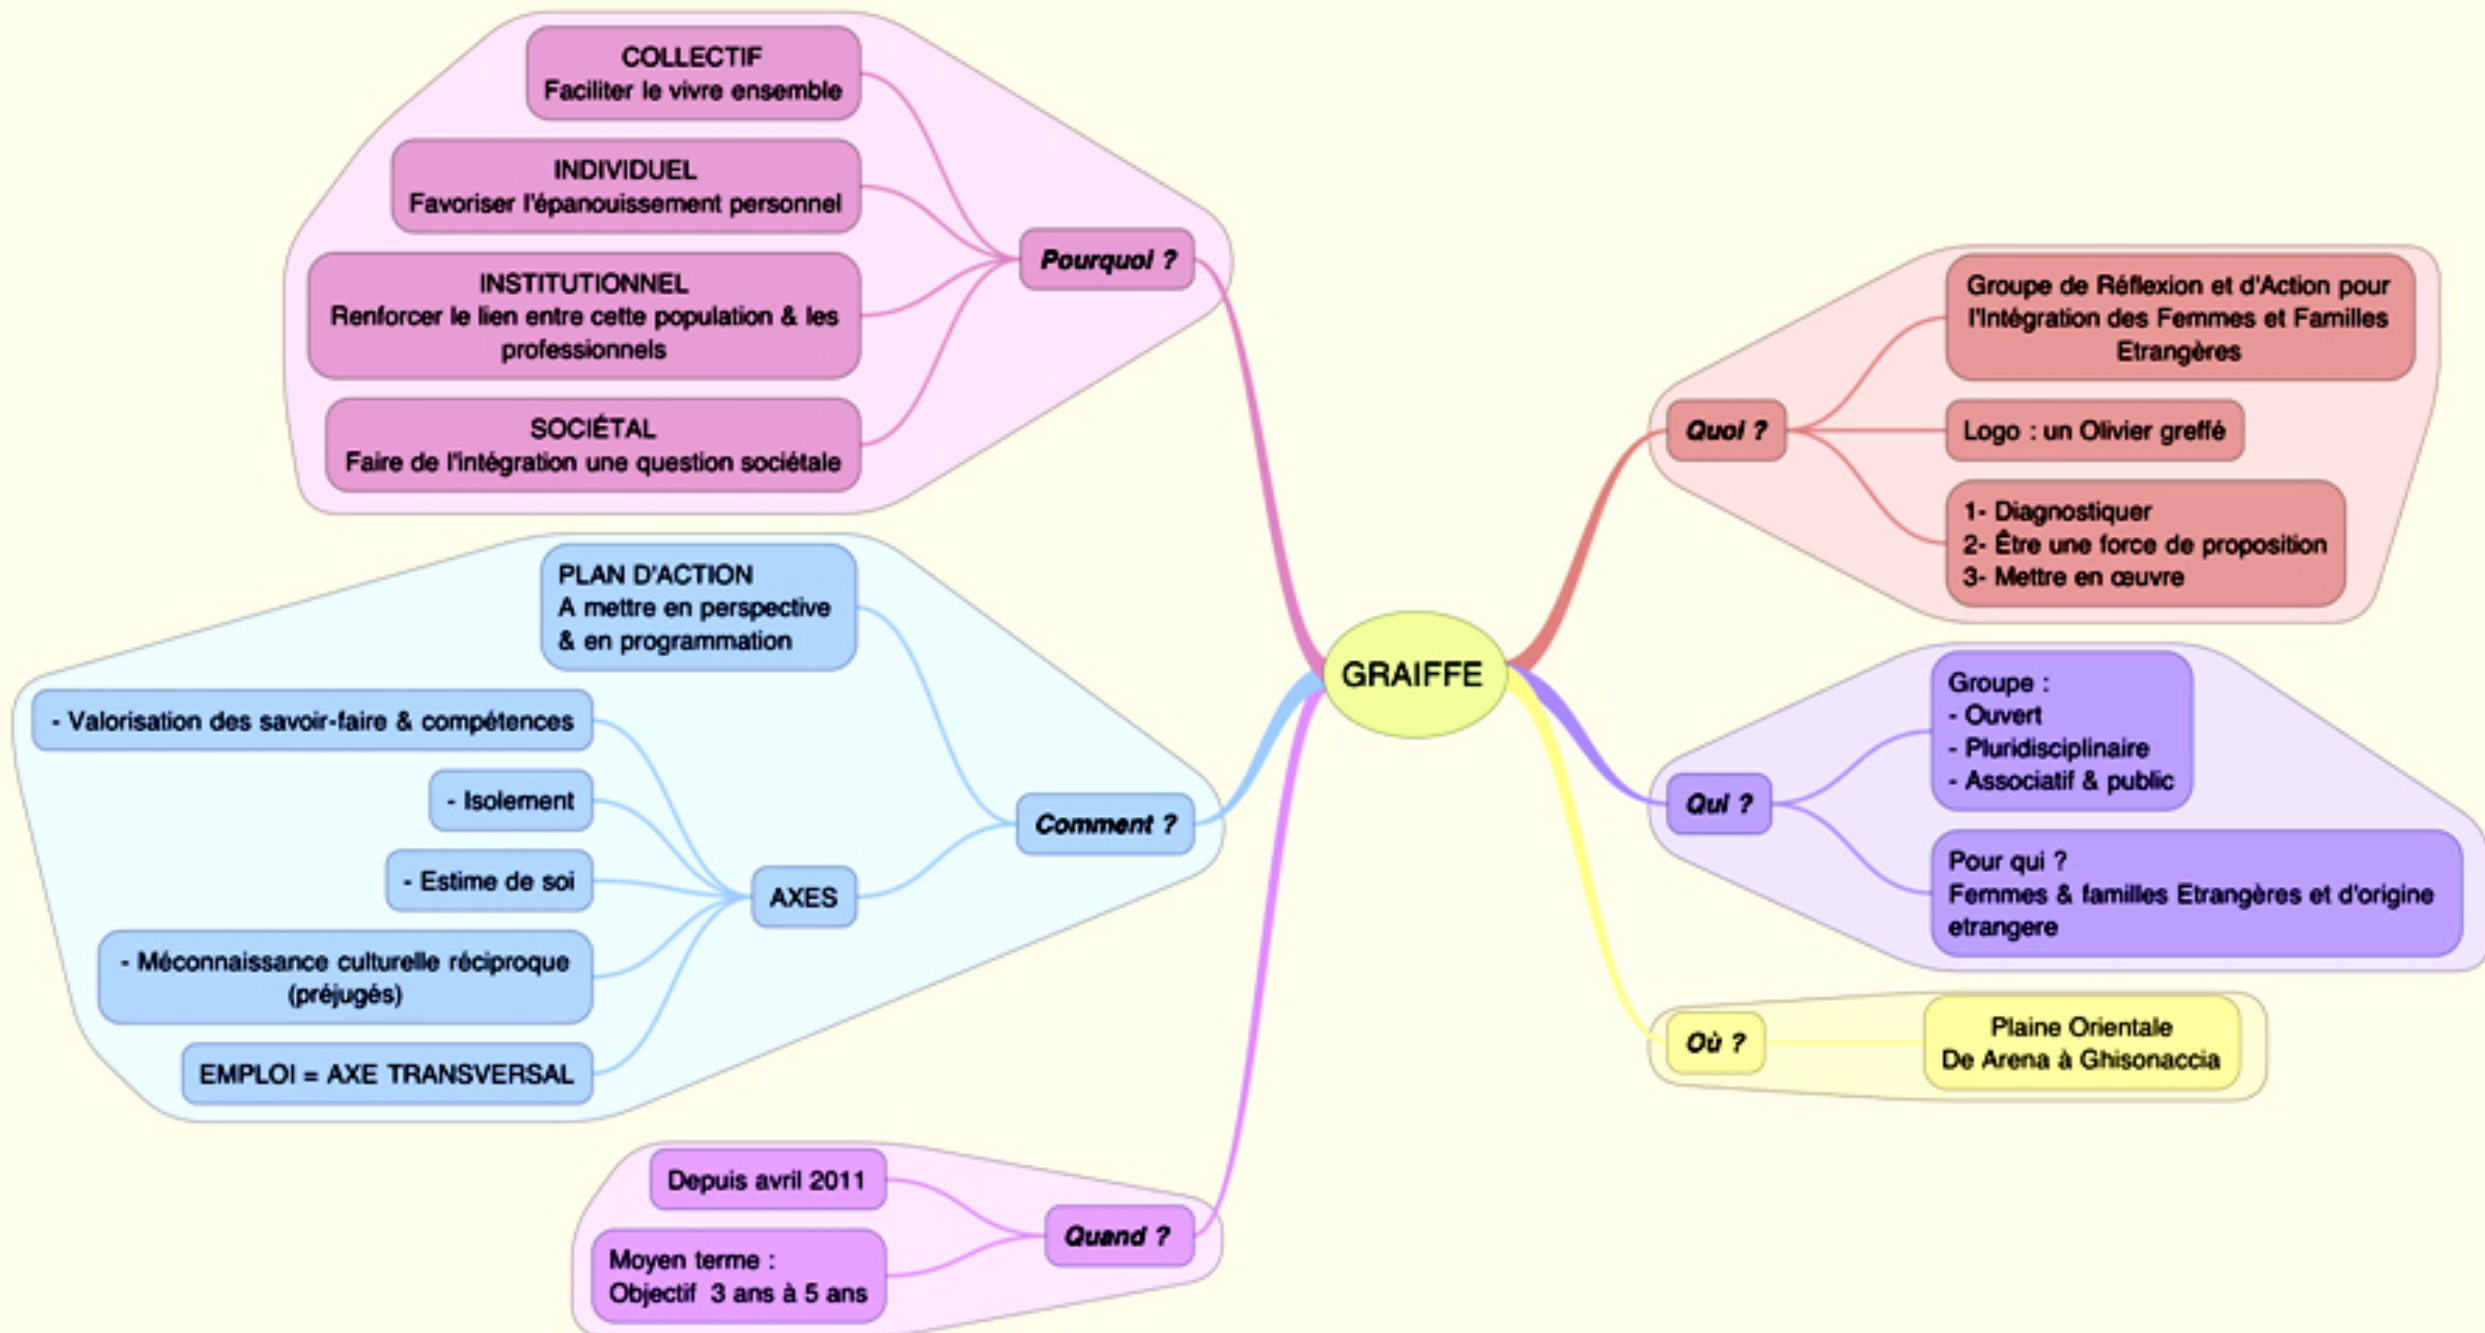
GRAIFFE

Pourquoi ?

COLLECTIF
Faciliter le vivre ensemble

INDIVIDUEL
Favoriser l'épanouissement personnel

INSTITUTIONNEL
Renforcer le lien entre cette population & les professionnels

SOCIÉTAL
Faire de l'intégration une question sociétale

Comment ?

PLAN D'ACTION
A mettre en perspective & en programmation

AXES

- Valorisation des savoir-faire & compétences

- Isolement

- Estime de soi

- Méconnaissance culturelle réciproque (préjugés)

EMPLOI = AXE TRANSVERSAL

Quand ?

Depuis avril 2011

Moyen terme :
Objectif 3 ans à 5 ans

Quoi ?

Groupe de Réflexion et d'Action pour l'Intégration des Femmes et Familles Etrangères

Logo : un Olivier greffé

1- Diagnostiquer
2- Être une force de proposition
3- Mettre en œuvre

Qui ?

Groupe :
- Ouvert
- Pluridisciplinaire
- Associatif & public

Pour qui ?
Femmes & familles Etrangères et d'origine etrangere

Où ?

Plaine Orientale
De Arena à Ghisonaccia